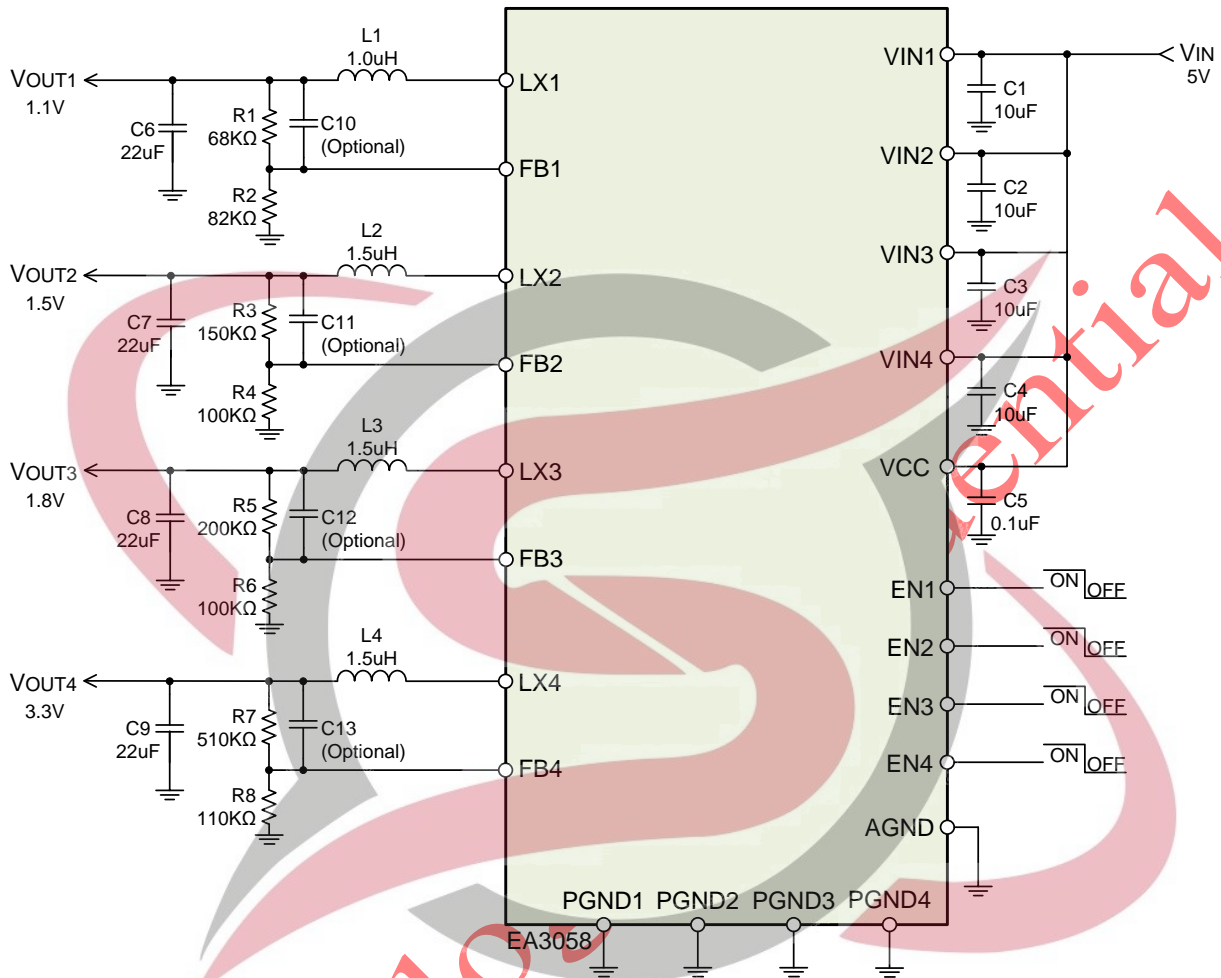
VOUT1
1.1V
C6
22uF
L1
1.0uH
R1
68KΩ
C10
(Optional)
R2
82KΩ
LX1
FB1
VOUT2
1.5V
C7
22uF
L2
1.5uH
R3
150KΩ
C11
(Optional)
R4
100KΩ
LX2
FB2
VOUT3
1.8V
C8
22uF
L3
1.5uH
R5
200KΩ
C12
(Optional)
R6
100KΩ
LX3
FB3
VOUT4
3.3V
C9
22uF
L4
1.5uH
R7
510KΩ
C13
(Optional)
R8
110KΩ
LX4
FB4
VIN1
VIN
5V
C1
10uF
VIN2
C2
10uF
VIN3
C3
10uF
VIN4
C4
10uF
VCC
C5
0.1uF
EN1
ON OFF
EN2
ON OFF
EN3
ON OFF
EN4
ON OFF
AGND
PGND1 PGND2 PGND3 PGND4
EA3058
ential